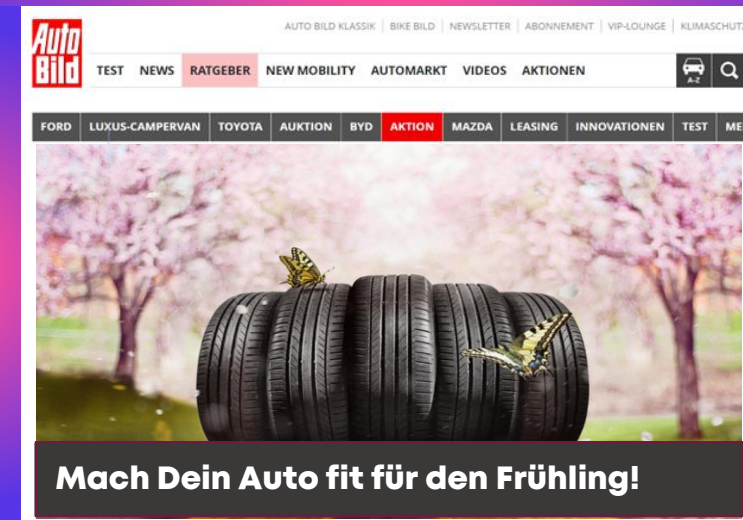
Auto Bild

AUTO BILD KLASSIK | BIKE BILD | NEWSLETTER | ABONNEMENT | VIP-LOUNGE | KLIMASCHUTZ

TEST NEWS RATGEBER NEW MOBILITY AUTOMARKT VIDEOS AKTIONEN

A-Z

FORD LUXUS-CAMPERVAN TOYOTA AUKTION BYD AKTION MAZDA LEASING INNOVATIONEN TEST ME

Mach Dein Auto fit für den Frühling!